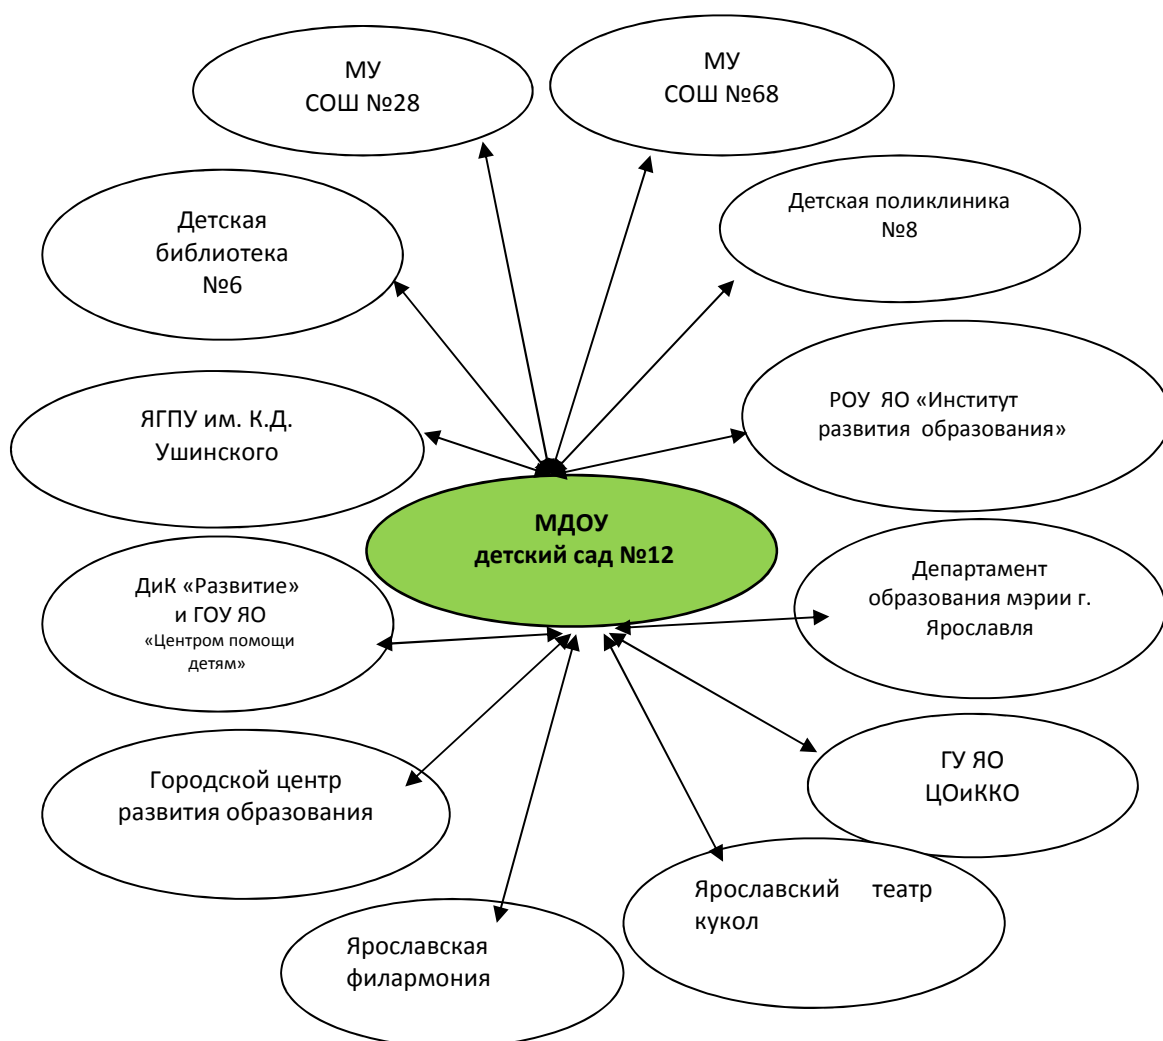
МУ
СОШ №28

МУ
СОШ №68

Детская
библиотека
№6

Детская поликлиника
№8

ЯГПУ им. К.Д.
Ушинского

РОУ ЯО «Институт развития образования»

МДОУ
детский сад №12

ДиК «Развитие»
и ГОУ ЯО
«Центром помощи детям»

Департамент образования мэрии г. Ярославля

Городской центр развития образования

ГУ ЯО
ЦОиККО

Ярославский театр кукол

Ярославская филармония